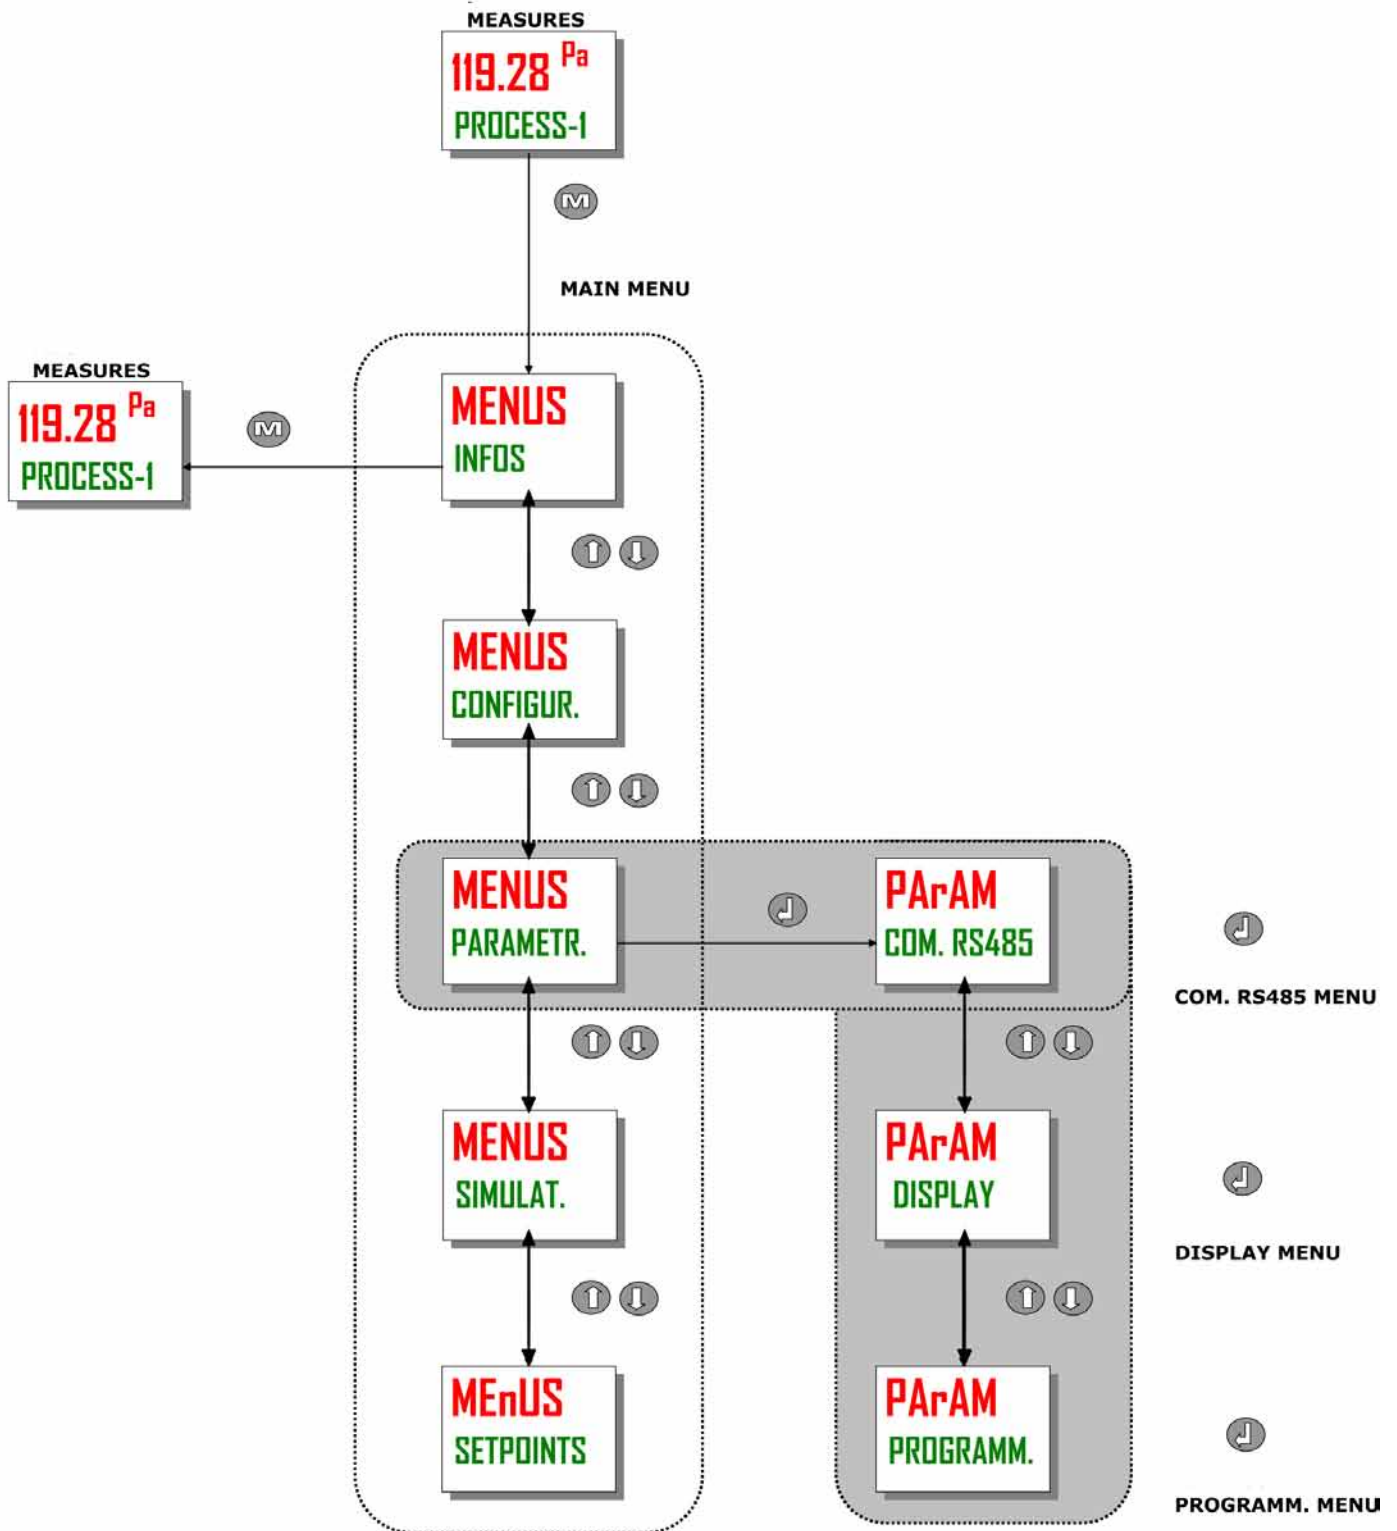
MEASURES

119.28 Pa
PROCESS-1

MAIN MENU

MEASURES

119.28 Pa
PROCESS-1

MENUS
INFOS

MENUS
CONFIGUR.

MENUS
PARAMETR.

PArAM
COM. RS485

COM. RS485 MENU

MENUS
SIMULAT.

PArAM
DISPLAY

DISPLAY MENU

MEnUS
SETPOINTS

PArAM
PROGRAMM.

PROGRAMM. MENU